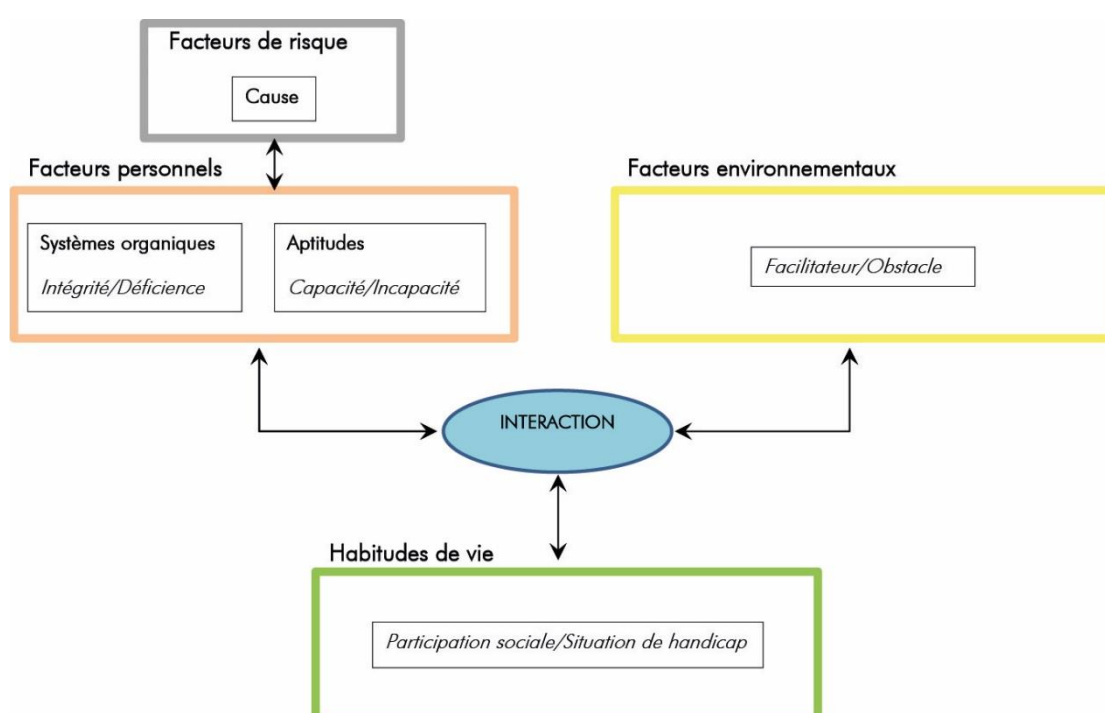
Facteurs de risque

Cause

Facteurs personnels

Systèmes organiques

Intégrité/Déficience

Aptitudes

Capacité/Incapacité

Facteurs environnementaux

Facilitateur/Obstacle

INTERACTION

Habitudes de vie

Participation sociale/Situation de handicap